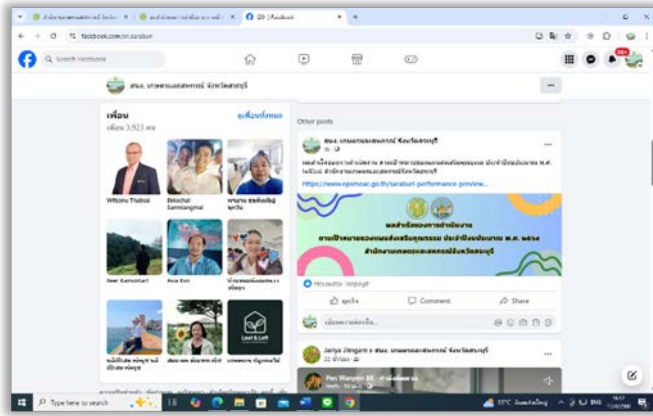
facebook.com/

Search Facebook

สนง. เกษตรและสหกรณ์ จังหวัดสระบุรี

เพื่อน
เพื่อน 3,923 คน
ดูเพื่อนทั้งหมด

Wittanu Thabsil
Sittichai Sarnsangmai
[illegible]
Bear Kaitnakhan1
Arux Eon
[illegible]
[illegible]
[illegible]
Leaf & Loft
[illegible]

Other posts

สนง. เกษตรและสหกรณ์ จังหวัดสระบุรี

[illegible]

https://www.opsmoac.go.th/saraburi-performance-preview...

ผลสำเร็จของการดำเนินงาน
ตามเป้าหมายของแผนส่งเสริมคุณธรรม ประจำปีงบประมาณ พ.ศ. 2566
สำนักงานเกษตรและสหกรณ์จังหวัดสระบุรี

ถูกใจ
Comment
Share

เขียนความคิดเห็น...

Janya Jiinguen > สนง. เกษตรและสหกรณ์ จังหวัดสระบุรี

Pen Wanpen BK

Type here to search

33°C
ENG